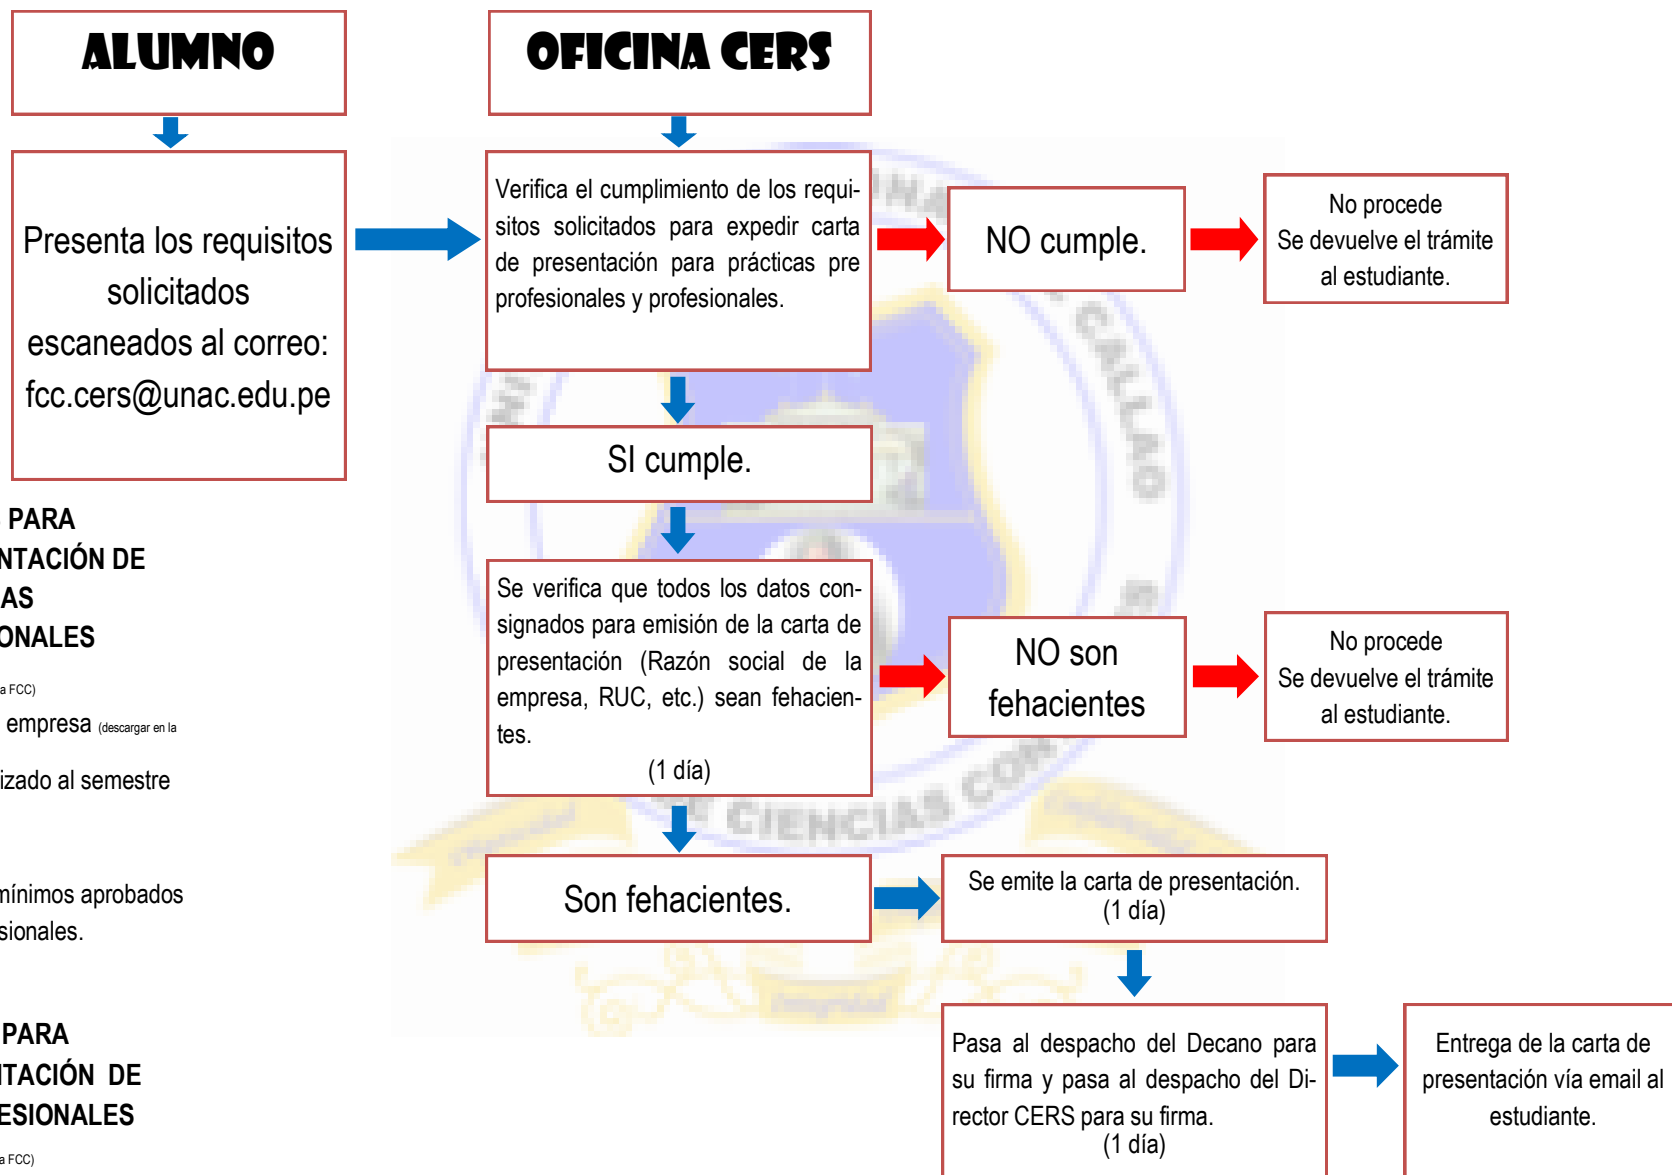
ALUMNO

OFICINA CERS

Presenta los requisitos solicitados escaneados al correo: fcc.cers@unac.edu.pe

Verifica el cumplimiento de los requisitos solicitados para expedir carta de presentación para prácticas pre profesionales y profesionales.

NO cumple.

No procede
Se devuelve el trámite al estudiante.

SI cumple.

Se verifica que todos los datos consignados para emisión de la carta de presentación (Razón social de la empresa, RUC, etc.) sean fehacientes.
(1 día)

NO son fehacientes

No procede
Se devuelve el trámite al estudiante.

Son fehacientes.

Se emite la carta de presentación.
(1 día)

Pasa al despacho del Decano para su firma y pasa al despacho del Director CERS para su firma.
(1 día)

Entrega de la carta de presentación vía email al estudiante.

PARA
NTACIÓN DE
AS
ONALES

a FCC)

empresa (descargar en la

izado al semestre

mínimos aprobados
sionales.

PARA
TACIÓN DE
ESIONALES

a FCC)